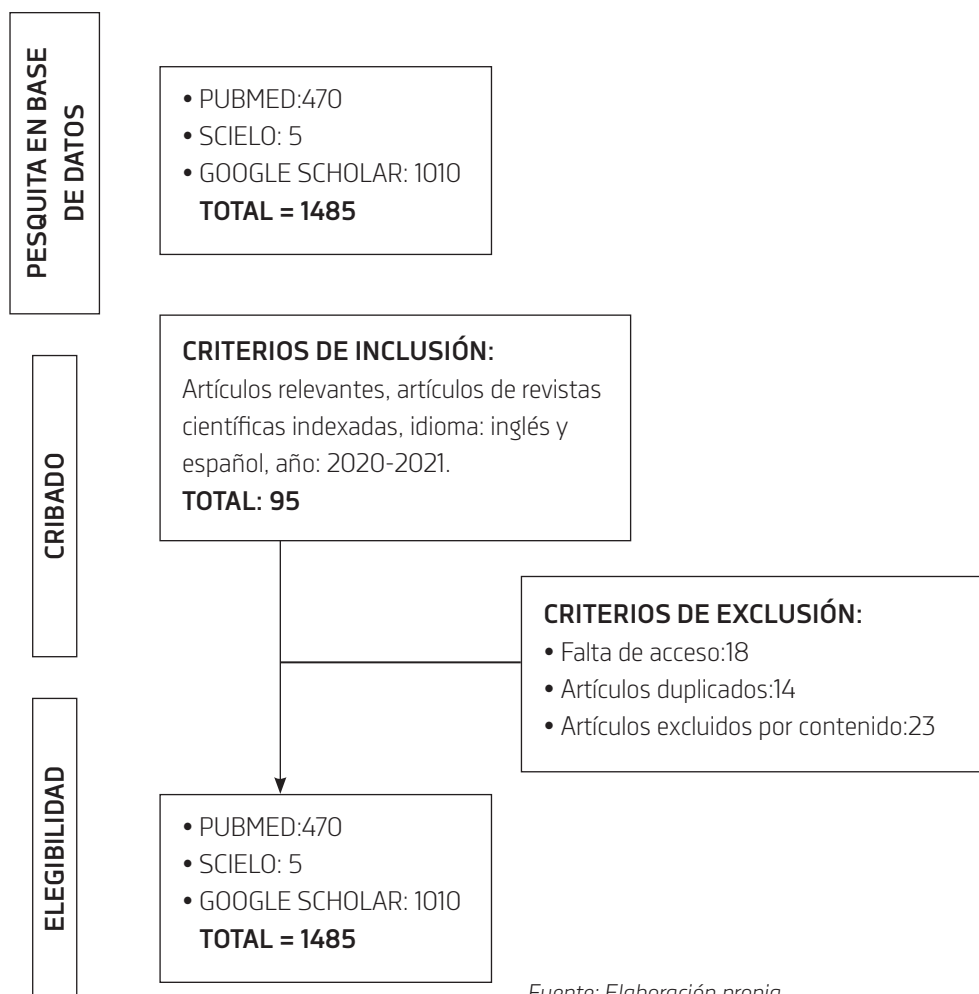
PESQUITA EN BASE DE DATOS

• PUBMED:470
• SCIELO: 5
• GOOGLE SCHOLAR: 1010
TOTAL = 1485

CRIBADO

CRITERIOS DE INCLUSIÓN:
Artículos relevantes, artículos de revistas científicas indexadas, idioma: inglés y español, año: 2020-2021.
TOTAL: 95

CRITERIOS DE EXCLUSIÓN:
• Falta de acceso:18
• Artículos duplicados:14
• Artículos excluidos por contenido:23

ELEGIBILIDAD

• PUBMED:470
• SCIELO: 5
• GOOGLE SCHOLAR: 1010
TOTAL = 1485

Fuente: Elaboración propia